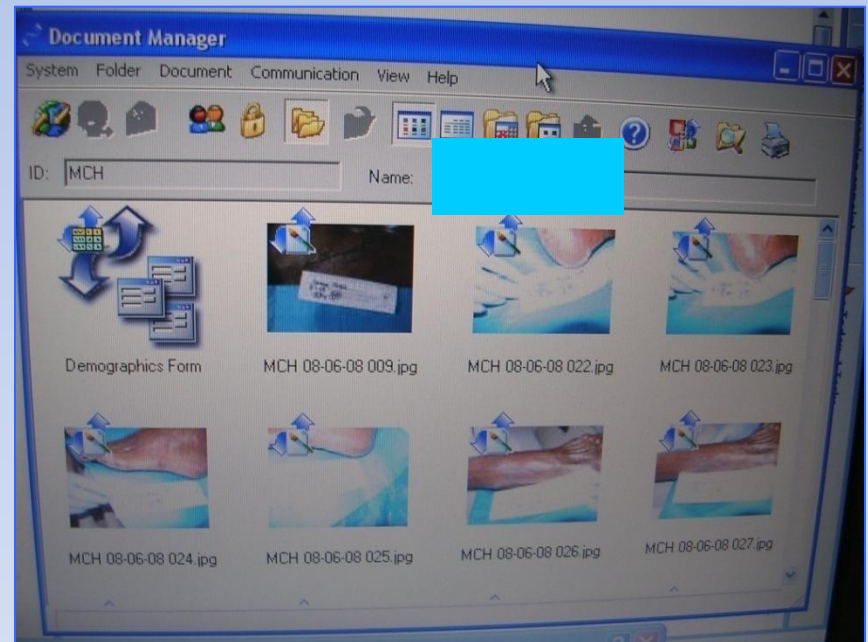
Document Manager

System Folder Document Communication View Help

ID: MCH

Name:

Demographics Form

MCH 08-06-08 009.jpg

MCH 08-06-08 022.jpg

MCH 08-06-08 023.jpg

MCH 08-06-08 024.jpg

MCH 08-06-08 025.jpg

MCH 08-06-08 026.jpg

MCH 08-06-08 027.jpg